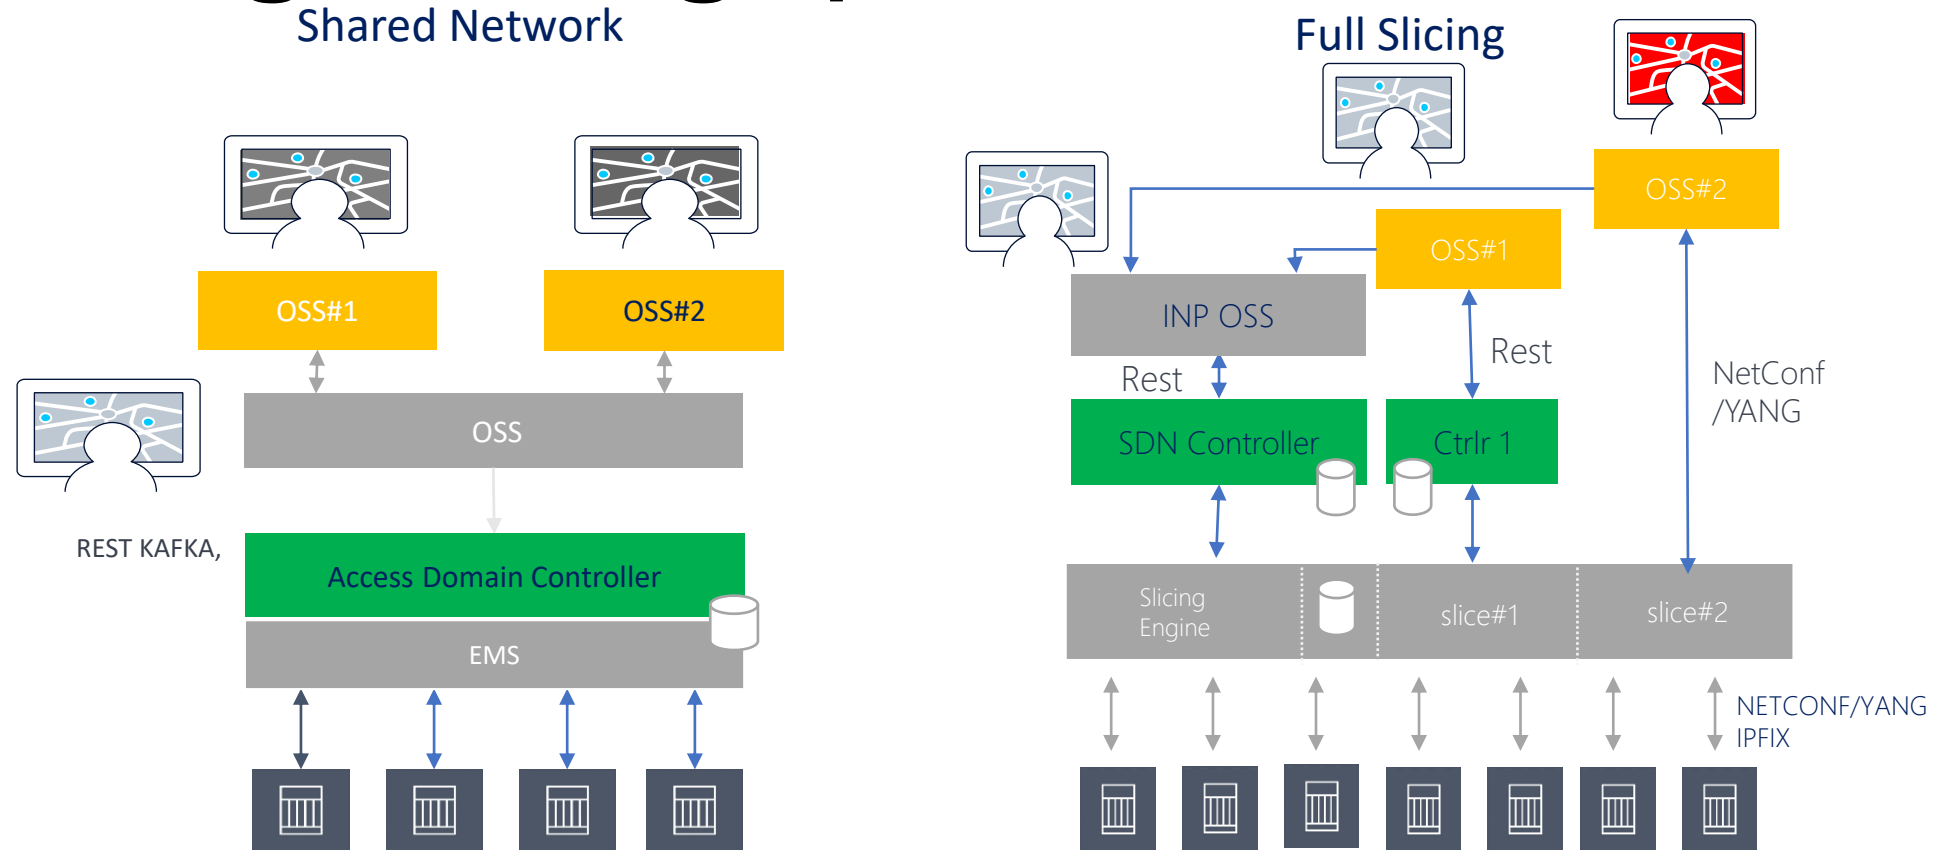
Shared Network

OSS#1

OSS#2

OSS

REST KAFKA,

Access Domain Controller

EMS

Full Slicing

OSS#2

OSS#1

INP OSS

Rest

Rest

NetConf /YANG

SDN Controller

Ctrlr 1

Slicing Engine

slice#1

slice#2

NETCONF/YANG
IPFIX